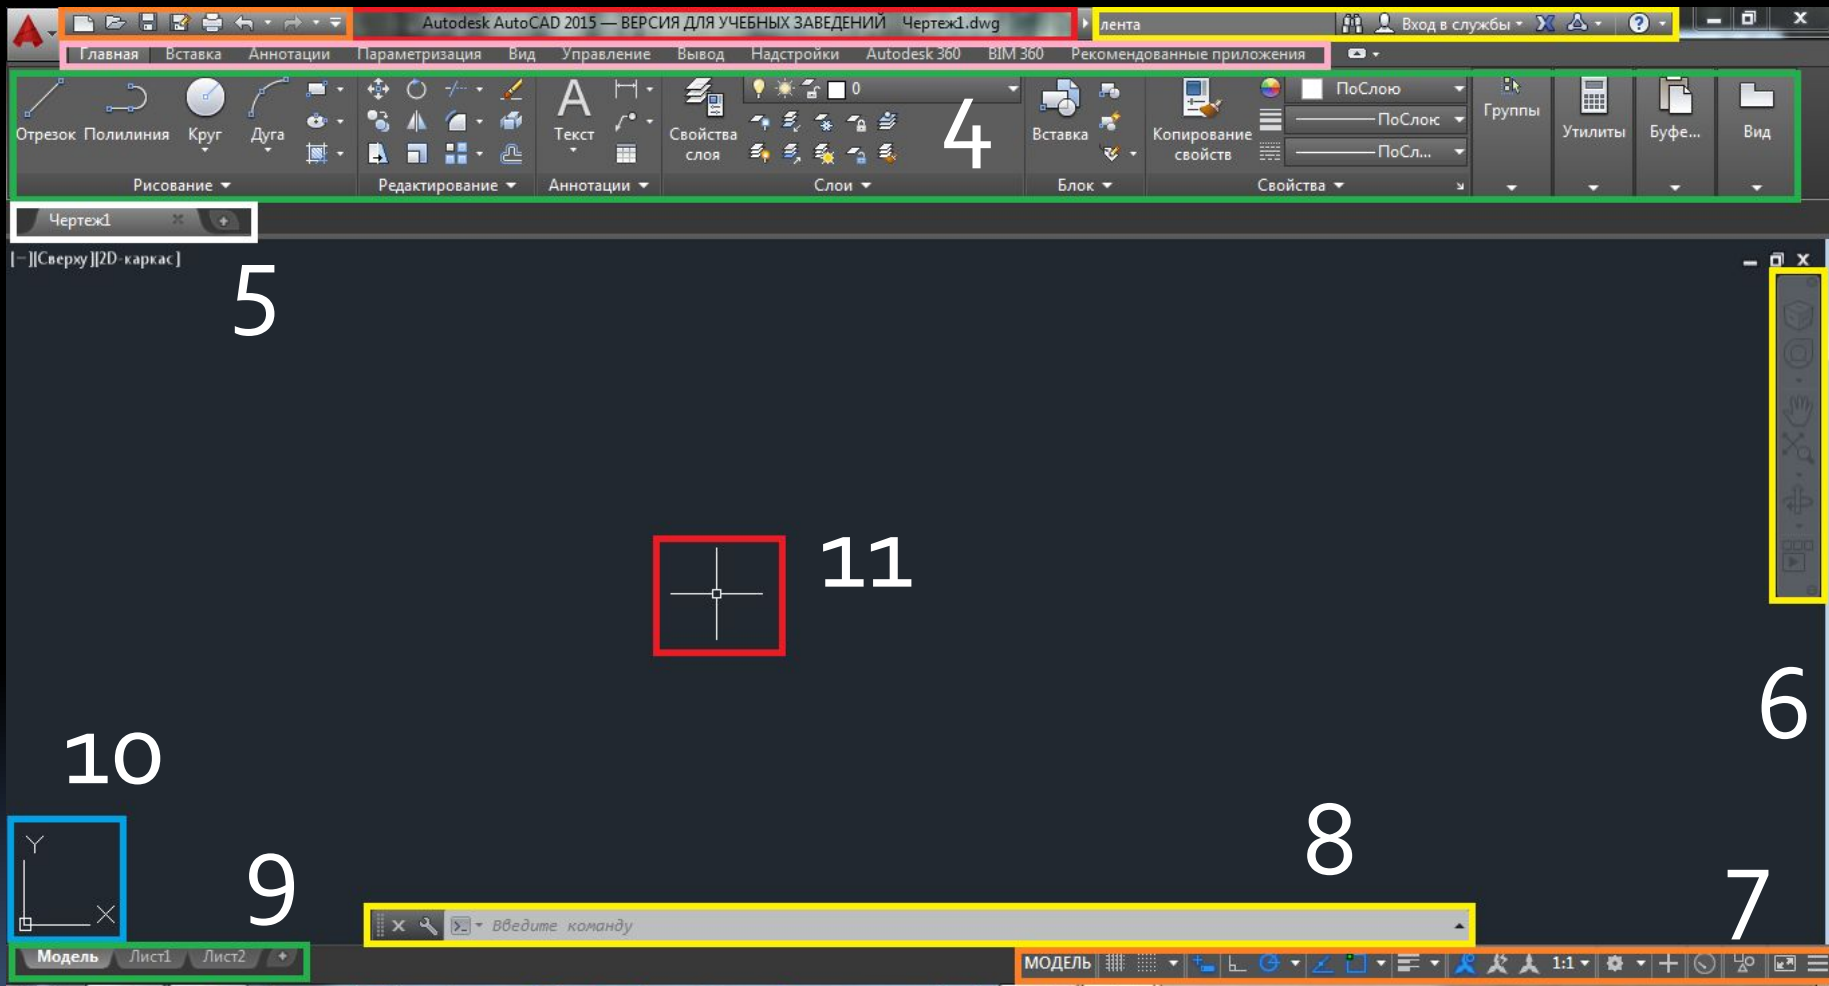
Autodesk AutoCAD 2015 — ВЕРСИЯ ДЛЯ УЧЕБНЫХ ЗАВЕДЕНИЙ Чертеж1.dwg

лента

Вход в службы

Главная Вставка Аннотации Параметризация Вид Управление Вывод Надстройки Autodesk 360 BIM 360 Рекомендованные приложения

Отрезок Полилиния Круг Дуга

Рисование

Редактирование

Текст

Аннотации

Свойства слоя

0

Слои

4

Вставка

Блок

Копирование свойств

ПоСлою

ПоСлою

ПоСл...

Свойства

Группы

Утилиты

Буфе...

Вид

Чертеж1

[−][Сверху][2D-каркас]

5

11

6

10

8

9

7

Y

Введите команду

Модель Лист1 Лист2

МОДЕЛЬ

1:1